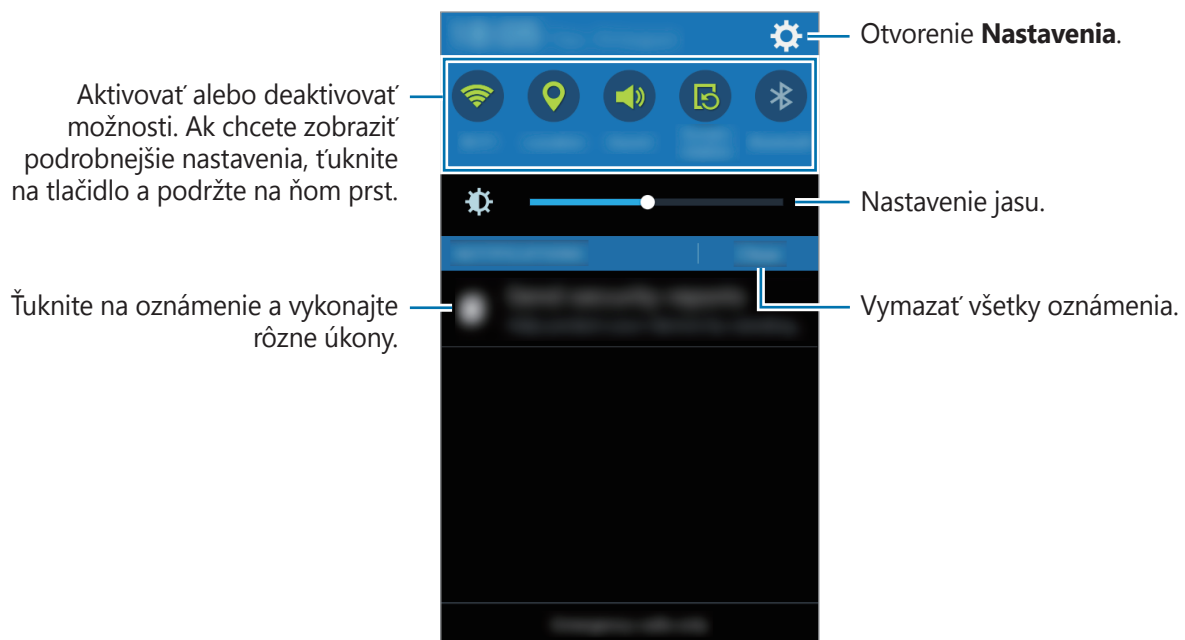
Otvorenie **Nastavenia**.

Aktivovať alebo deaktivovať možnosti. Ak chcete zobraziť podrobnejšie nastavenia, ťuknite na tlačidlo a podržte na ňom prst.

Nastavenie jasu.

Ťuknite na oznámenie a vykonajte rôzne úkony.

Vymazať všetky oznámenia.